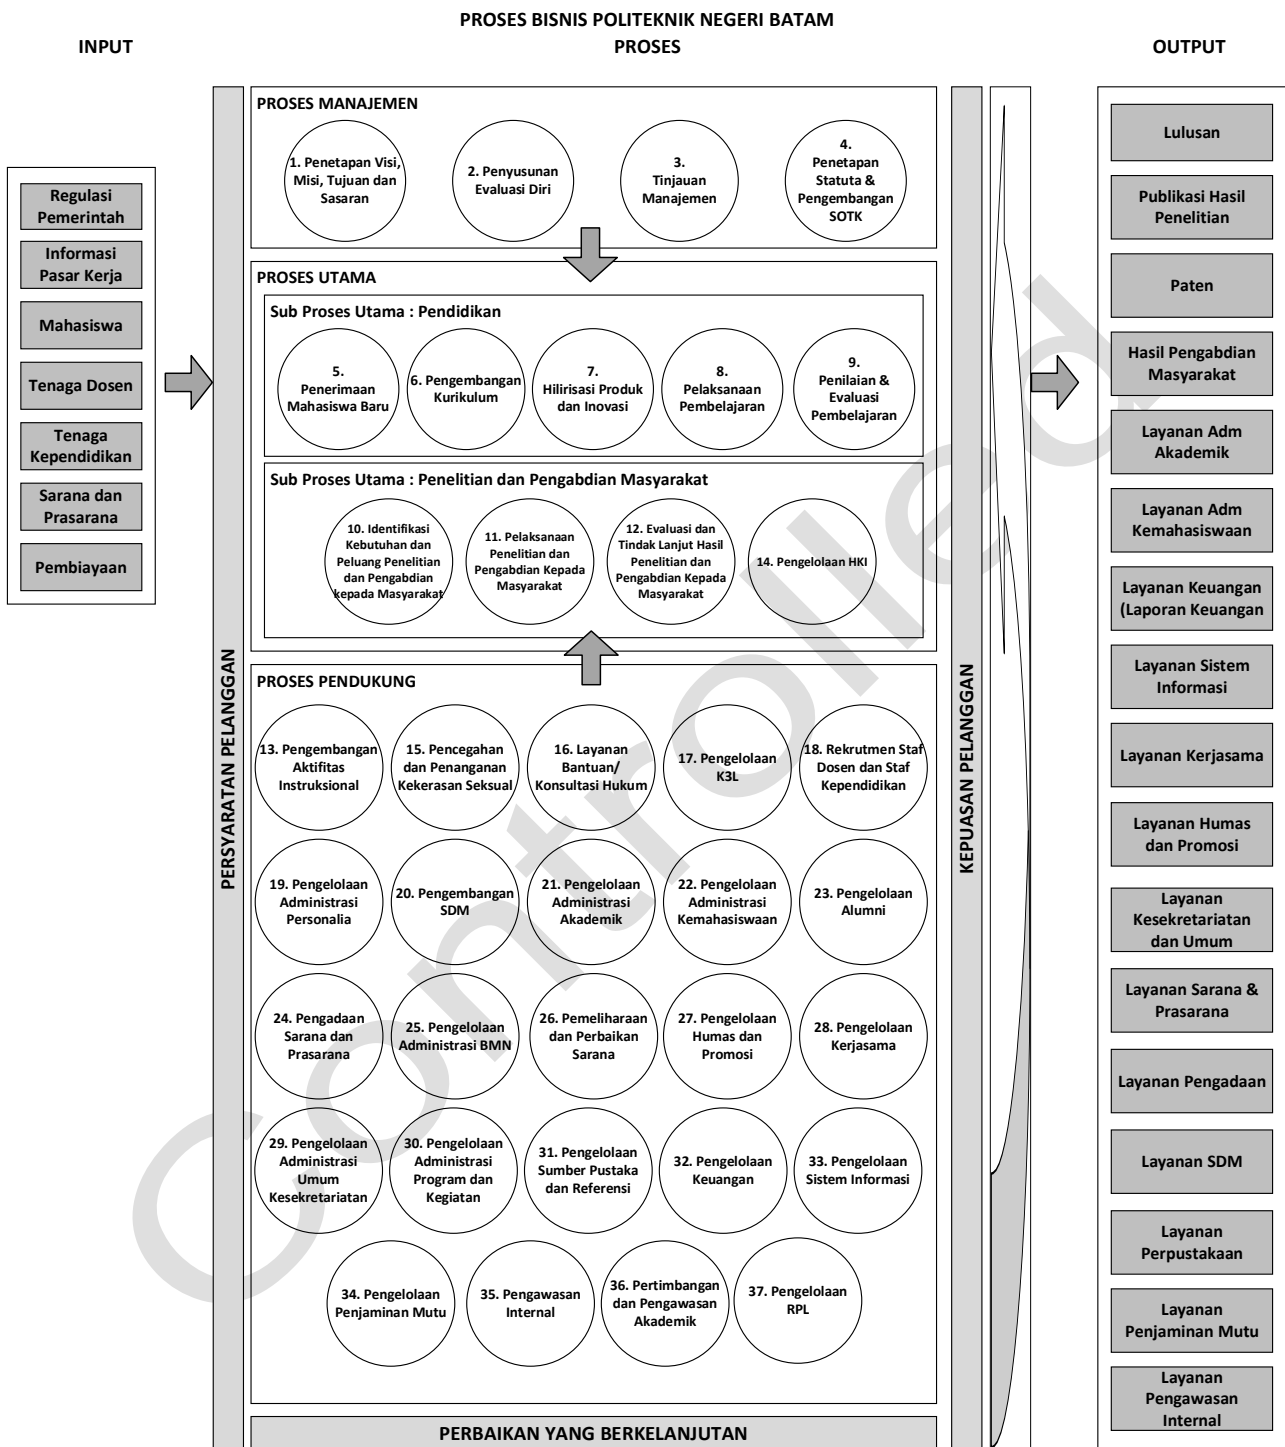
PROSES BISNIS POLITEKNIK NEGERI BATAM

INPUT

PROSES

OUTPUT

Regulasi Pemerintah

Informasi Pasar Kerja

Mahasiswa

Tenaga Dosen

Tenaga Kependidikan

Sarana dan Prasarana

Pembiayaan

PERSYARATAN PELANGGAN

PROSES MANAJEMEN

1. Penetapan Visi, Misi, Tujuan dan Sasaran

2. Penyusunan Evaluasi Diri

3. Tinjauan Manajemen

4. Penetapan Statuta & Pengembangan SOTK

PROSES UTAMA

Sub Proses Utama : Pendidikan

5. Penerimaan Mahasiswa Baru

6. Pengembangan Kurikulum

7. Hilirisasi Produk dan Inovasi

8. Pelaksanaan Pembelajaran

9. Penilaian & Evaluasi Pembelajaran

Sub Proses Utama : Penelitian dan Pengabdian Masyarakat

10. Identifikasi Kebutuhan dan Peluang Penelitian dan Pengabdian kepada Masyarakat

11. Pelaksanaan Penelitian dan Pengabdian Kepada Masyarakat

12. Evaluasi dan Tindak Lanjut Hasil Penelitian dan Pengabdian Kepada Masyarakat

14. Pengelolaan HKI

PROSES PENDUKUNG

13. Pengembangan Aktifitas Instruksional

15. Pencegahan dan Penanganan Kekerasan Seksual

16. Layanan Bantuan/ Konsultasi Hukum

17. Pengelolaan K3L

18. Rekrutmen Staf Dosen dan Staf Kependidikan

19. Pengelolaan Administrasi Personalia

20. Pengembangan SDM

21. Pengelolaan Administrasi Akademik

22. Pengelolaan Administrasi Kemahasiswaan

23. Pengelolaan Alumni

24. Pengadaan Sarana dan Prasarana

25. Pengelolaan Administrasi BMN

26. Pemeliharaan dan Perbaikan Sarana

27. Pengelolaan Humas dan Promosi

28. Pengelolaan Kerjasama

29. Pengelolaan Administrasi Umum Kesekretariatan

30. Pengelolaan Administrasi Program dan Kegiatan

31. Pengelolaan Sumber Pustaka dan Referensi

32. Pengelolaan Keuangan

33. Pengelolaan Sistem Informasi

34. Pengelolaan Penjaminan Mutu

35. Pengawasan Internal

36. Pertimbangan dan Pengawasan Akademik

37. Pengelolaan RPL

PERBAIKAN YANG BERKELANJUTAN

KEPUASAN PELANGGAN

Lulusan

Publikasi Hasil Penelitian

Paten

Hasil Pengabdian Masyarakat

Layanan Adm Akademik

Layanan Adm Kemahasiswaan

Layanan Keuangan (Laporan Keuangan

Layanan Sistem Informasi

Layanan Kerjasama

Layanan Humas dan Promosi

Layanan Kesekretariatan dan Umum

Layanan Sarana & Prasarana

Layanan Pengadaan

Layanan SDM

Layanan Perpustakaan

Layanan Penjaminan Mutu

Layanan Pengawasan Internal

Controlled